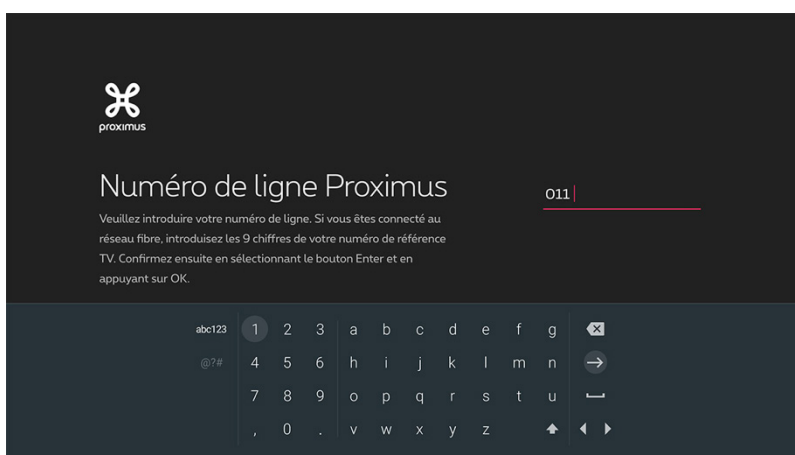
proximus

Numéro de ligne Proximus

Veuillez introduire votre numéro de ligne. Si vous êtes connecté au réseau fibre, introduisez les 9 chiffres de votre numéro de référence TV. Confirmez ensuite en sélectionnant le bouton Enter et en appuyant sur OK.

011

abc123 1 2 3 a b c d e f g
@?# 4 5 6 h i j k l m n
7 8 9 o p q r s t u
, 0 . v w x y z